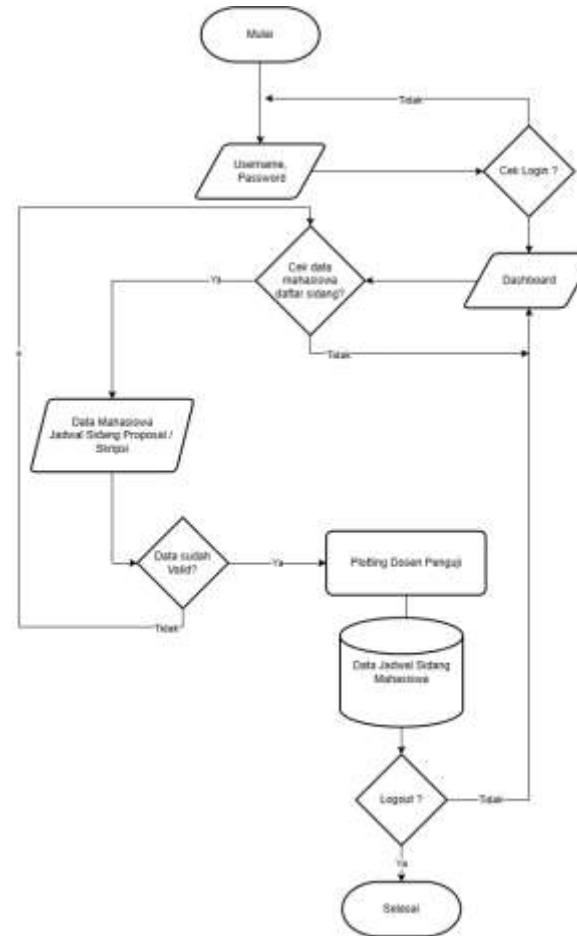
Mulai

Tidak

Username, Password

Cek Login ?

Cek data mahasiswa daftar sidang?

Ya

Dashboard

Tidak

Data Mahasiswa Jadwal Sidang Proposal / Skripsi

Data sudah Valid?

Ya

Plotting Dosen Penguji

Tidak

Data Jadwal Sidang Mahasiswa

Logout ?

Tidak

Ya

Selesai